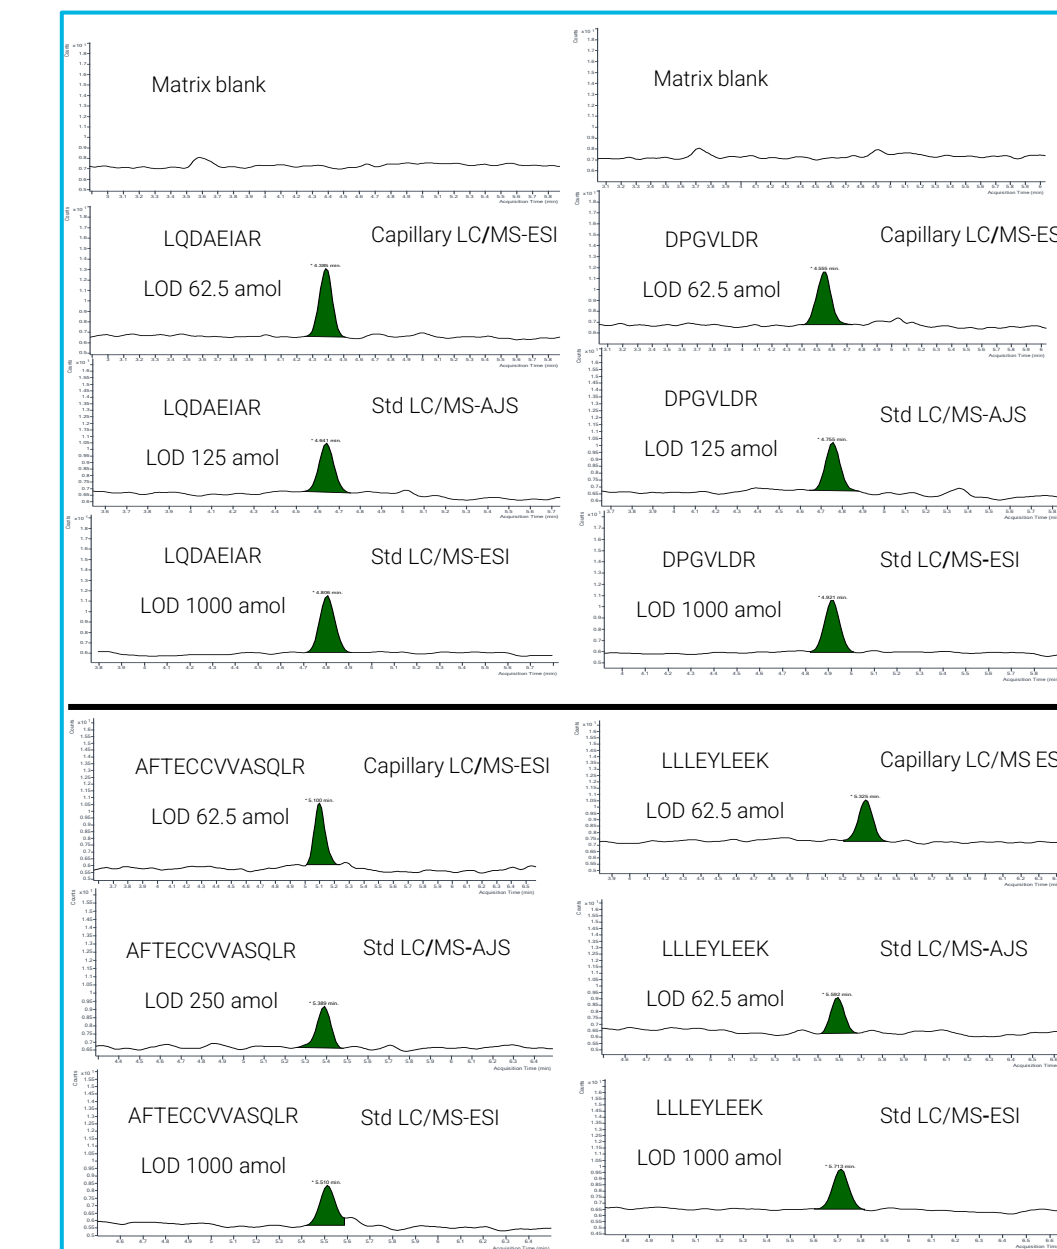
Matrix blank

LQDAEIAR
Capillary LC/MS-ESI
LOD 62.5 amol

LQDAEIAR
Std LC/MS-AJS
LOD 125 amol

LQDAEIAR
Std LC/MS-ESI
LOD 1000 amol

Matrix blank

DPGVLDR
Capillary LC/MS-ES
LOD 62.5 amol

DPGVLDR
Std LC/MS-AJS
LOD 125 amol

DPGVLDR
Std LC/MS-ESI
LOD 1000 amol

AFTECCVVASQLR
Capillary LC/MS-ESI
LOD 62.5 amol

AFTECCVVASQLR
Std LC/MS-AJS
LOD 250 amol

AFTECCVVASQLR
Std LC/MS-ESI
LOD 1000 amol

LLLEYLEEK
Capillary LC/MS ES
LOD 62.5 amol

LLLEYLEEK
Std LC/MS-AJS
LOD 62.5 amol

LLLEYLEEK
Std LC/MS-ESI
LOD 1000 amol

Counts
Acquisition Time (min)